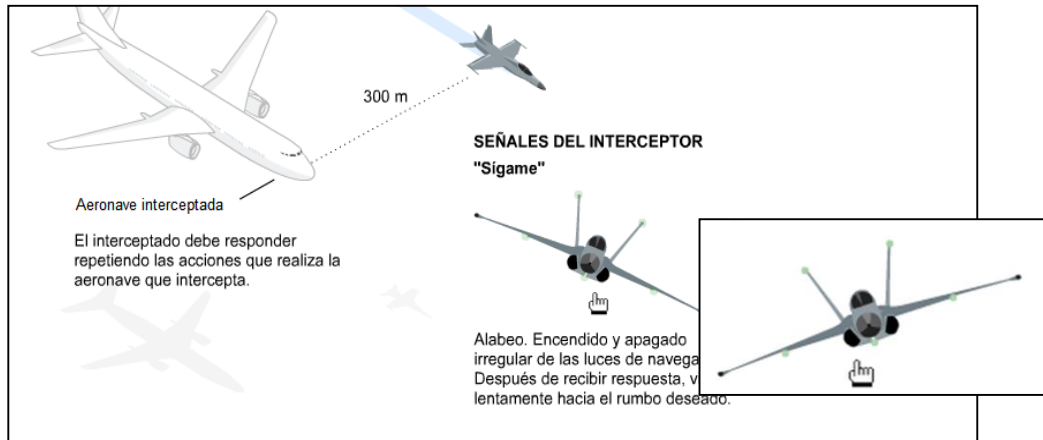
300 m

SEÑALES DEL INTERCEPTOR

"Sígame"

Aeronave interceptada

El interceptado debe responder repetiendo las acciones que realiza la aeronave que intercepta.

Alabeo. Encendido y apagado irregular de las luces de navega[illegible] Después de recibir respuesta, v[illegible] lentamente hacia el rumbo deseado.